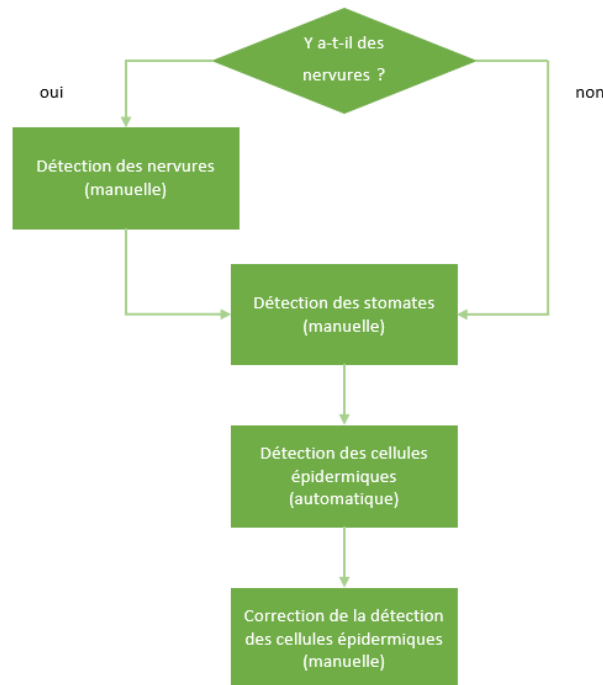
Y a-t-il des nervures ?

oui

non

Détection des nervures (manuelle)

Détection des stomates (manuelle)

Détection des cellules épidermiques (automatique)

Correction de la détection des cellules épidermiques (manuelle)